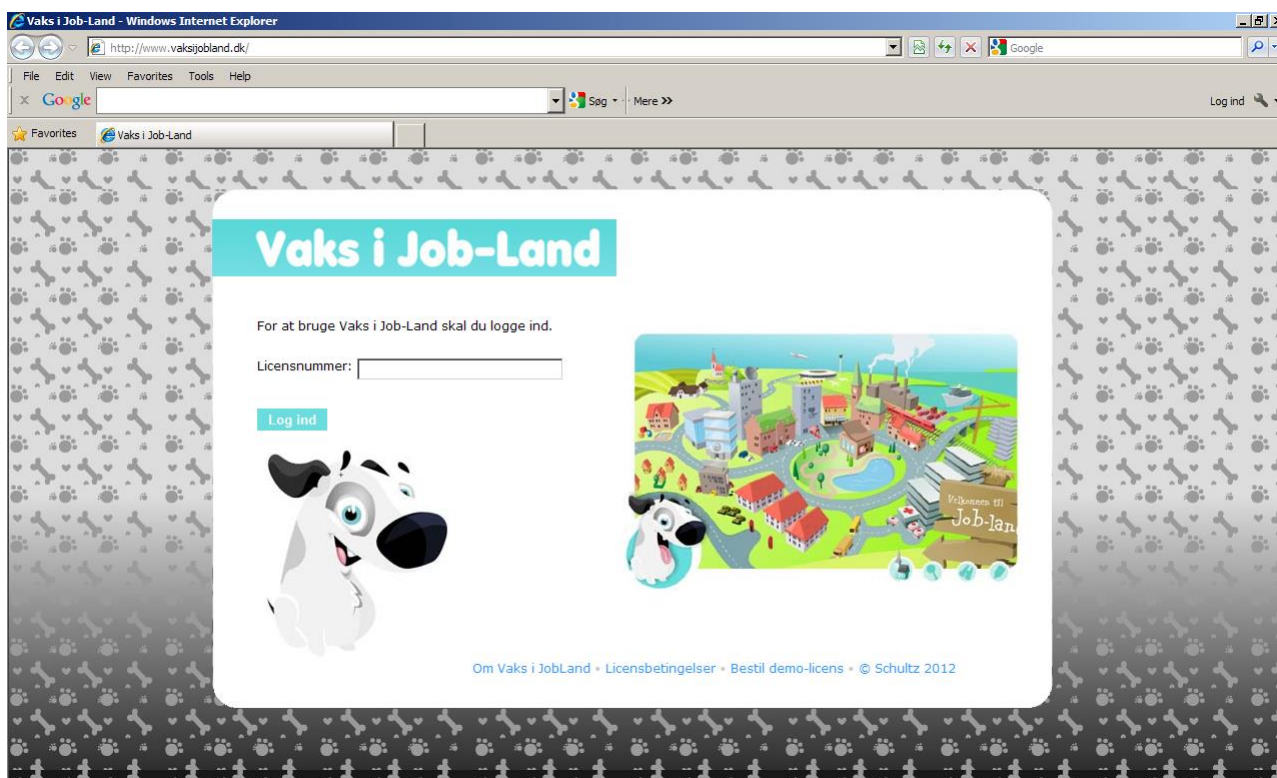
Vaks i Job-Land - Windows Internet Explorer

http://www.vaksijobland.dk/

Google

File Edit View Favorites Tools Help

Google

Søg · Mere »

Log ind

Favorites

Vaks i Job-Land

Vaks i Job-Land

For at bruge Vaks i Job-Land skal du logge ind.

Licensnummer:

Log ind

Velkommen til Job-lan

Om Vaks i JobLand • Licensbetingelser • Bestil demo-licens • © Schultz 2012